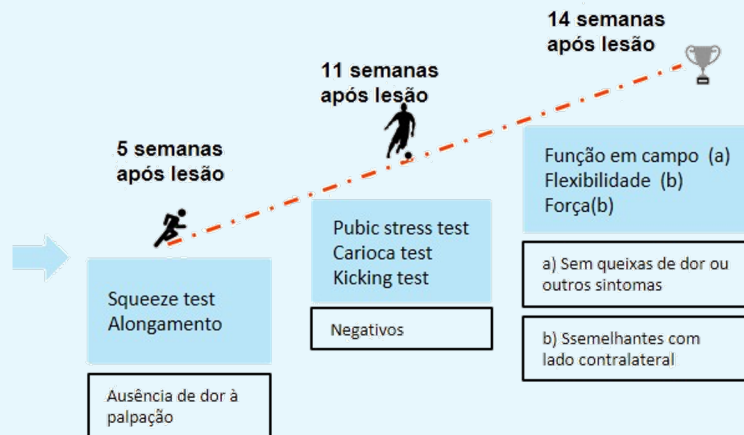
14 semanas após lesão

11 semanas após lesão

5 semanas após lesão

Função em campo (a)
Flexibilidade (b)
Força(b)

Pubic stress test
Carioca test
Kicking test

a) Sem queixas de dor ou outros sintomas

Squeeze test
Alongamento

Negativos

b) Ssemelhantes com lado contralateral

Ausência de dor à palpação